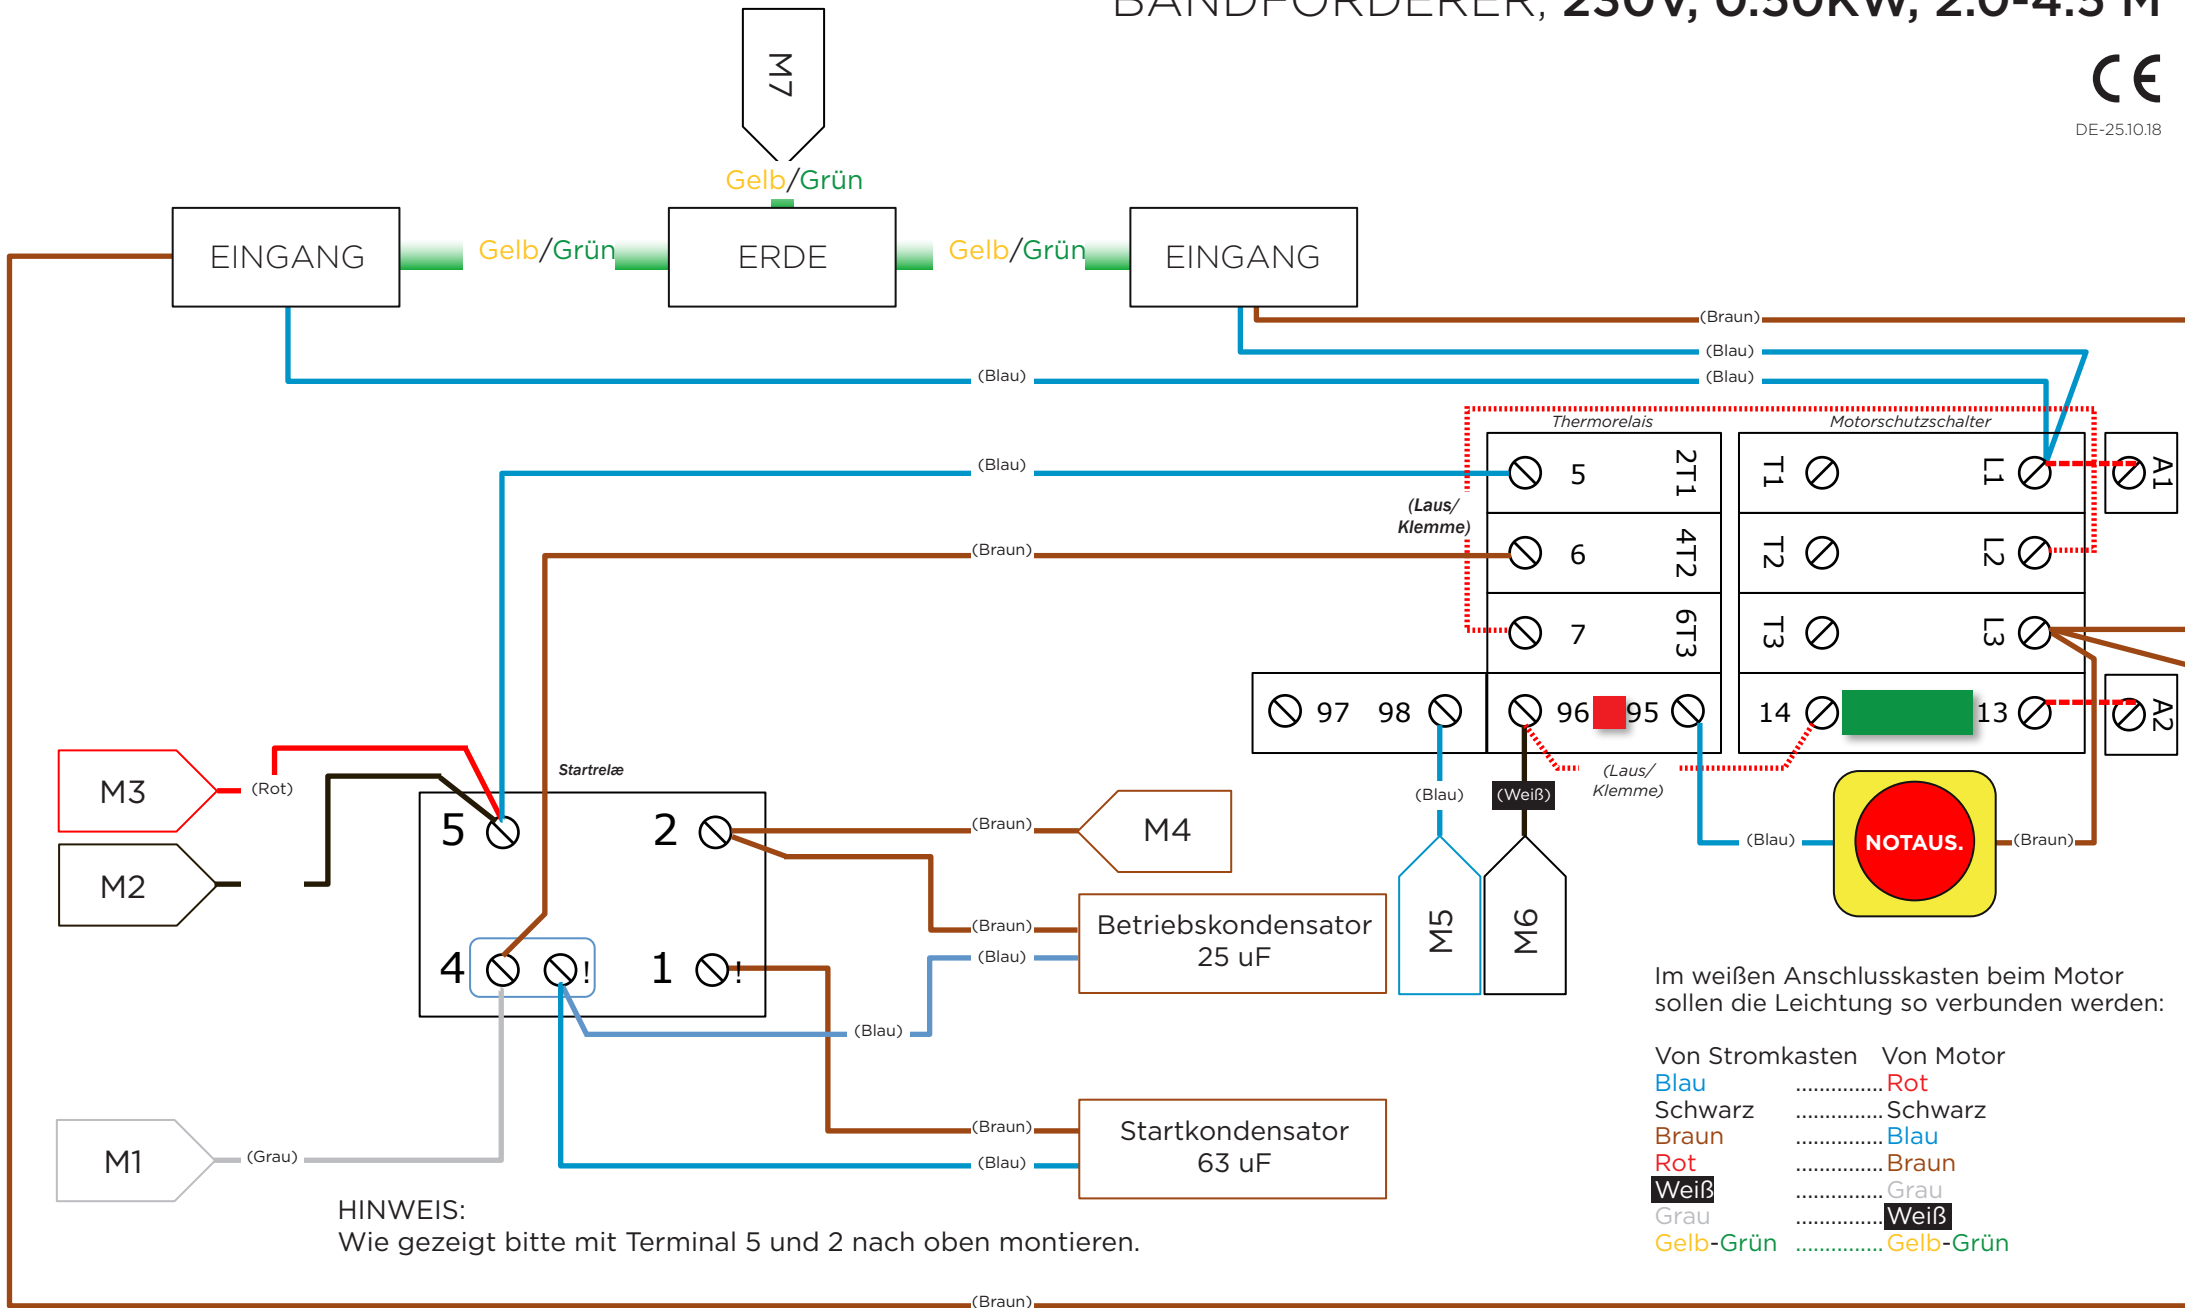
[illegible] 230V, 0.50KW, 2.0-4.5 M

CE

DE-25.10.18

M7

Gelb/Grün

EINGANG

Gelb/Grün

ERDE

Gelb/Grün

EINGANG

(Braun)

(Blau)

(Blau)

(Blau)

Thermorelais

Motorschutzschalter

(Blau)

5 2T1

T1 L1

A1

(Laus/ Klemme)

(Braun)

6 4T2

T2 L2

7 6T3

T3 L3

97 98

96 95

14 13

A2

Startrelæ

M3

(Rot)

M2

5

2

(Braun)

M4

(Blau)

(Weiß)

(Laus/ Klemme)

(Blau)

NOTAUS.

(Braun)

(Braun)

Betriebskondensator 25 uF

(Blau)

4

!

1

!

M5

M6

(Blau)

Im weißen Anschlusskasten beim Motor sollen die Leichtung so verbunden werden:

| Von Stromkasten | Von Motor |
|---|---|
| Blau | ............... Rot |
| Schwarz | ............... Schwarz |
| Braun | ............... Blau |
| Rot | ............... Braun |
| Weiß | ............... Grau |
| Grau | ............... Weiß |
| Gelb-Grün | ............... Gelb-Grün |

(Braun)

Startkondensator 63 uF

M1

(Grau)

(Blau)

HINWEIS:
Wie gezeigt bitte mit Terminal 5 und 2 nach oben montieren.

(Braun)